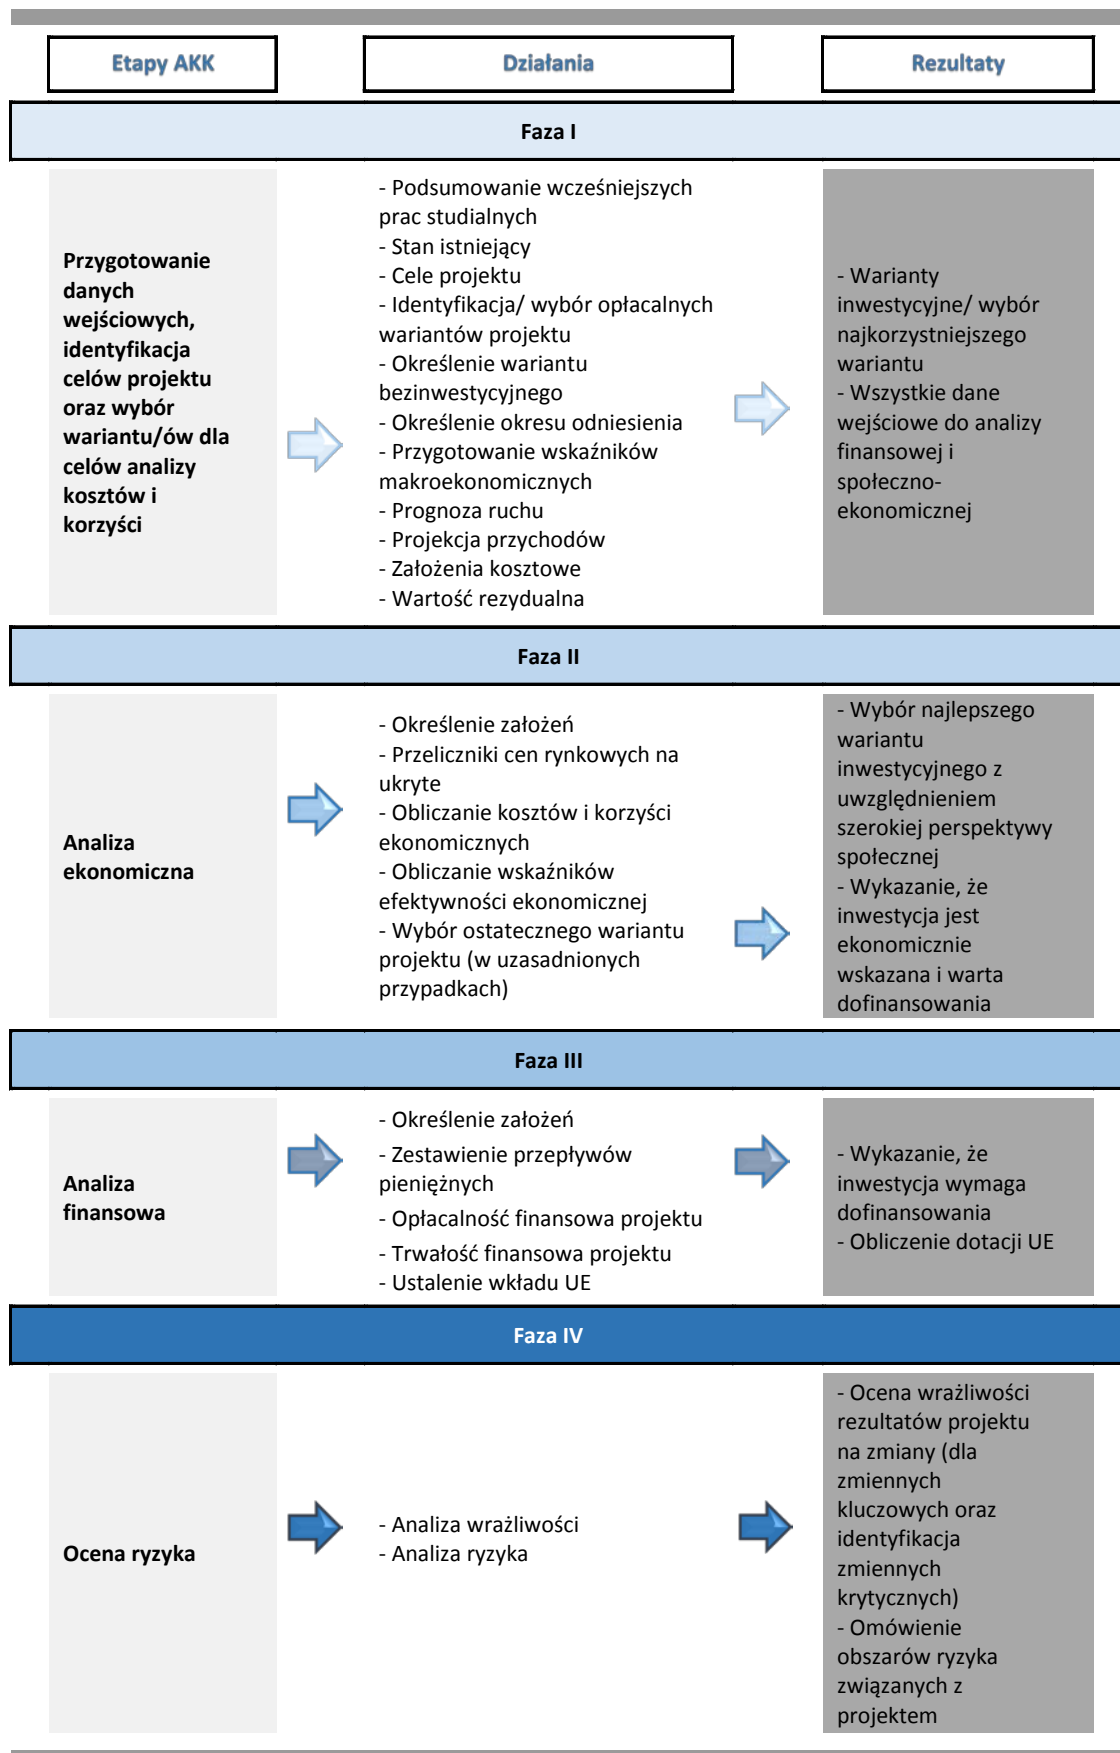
| Etapy AKK | Działania | Rezultaty |
|---|---|---|
| **Faza I** | | |
| Przygotowanie danych wejściowych, identyfikacja celów projektu oraz wybór wariantu/ów dla celów analizy kosztów i korzyści | - Podsumowanie wcześniejszych prac studialnych<br>- Stan istniejący<br>- Cele projektu<br>- Identyfikacja/ wybór opłacalnych wariantów projektu<br>- Określenie wariantu bezinwestycyjnego<br>- Określenie okresu odniesienia<br>- Przygotowanie wskaźników makroekonomicznych<br>- Prognoza ruchu<br>- Projekcja przychodów<br>- Założenia kosztowe<br>- Wartość rezydualna | - Warianty inwestycyjne/ wybór najkorzystniejszego wariantu<br>- Wszystkie dane wejściowe do analizy finansowej i społeczno-ekonomicznej |
| **Faza II** | | |
| Analiza ekonomiczna | - Określenie założeń<br>- Przeliczniki cen rynkowych na ukryte<br>- Obliczanie kosztów i korzyści ekonomicznych<br>- Obliczanie wskaźników efektywności ekonomicznej<br>- Wybór ostatecznego wariantu projektu (w uzasadnionych przypadkach) | - Wybór najlepszego wariantu inwestycyjnego z uwzględnieniem szerokiej perspektywy społecznej<br>- Wykazanie, że inwestycja jest ekonomicznie wskazana i warta dofinansowania |
| **Faza III** | | |
| Analiza finansowa | - Określenie założeń<br>- Zestawienie przepływów pieniężnych<br>- Opłacalność finansowa projektu<br>- Trwałość finansowa projektu<br>- Ustalenie wkładu UE | - Wykazanie, że inwestycja wymaga dofinansowania<br>- Obliczenie dotacji UE |
| **Faza IV** | | |
| Ocena ryzyka | - Analiza wrażliwości<br>- Analiza ryzyka | - Ocena wrażliwości rezultatów projektu na zmiany (dla zmiennych kluczowych oraz identyfikacja zmiennych krytycznych)<br>- Omówienie obszarów ryzyka związanych z projektem |